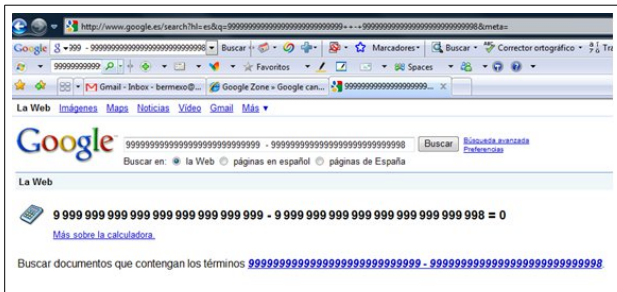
http://www.google.es/search?hl=es&q=99999999999999999999999999+-+-99999999999999999999999998&meta=

Google 8 ▾ 999 - 99999999999999999999999998 ▾ Buscar ▾ Marcadores ▾ Buscar ▾ Corrector ortográfico ▾ Tr

999999999 ▾ Favoritos ▾ Spaces ▾

Gmail - Inbox - bermexo@... Google Zone » Google can... 99999999999999999... ×

La Web Imágenes Maps Noticias Vídeo Gmail Más ▾

Google 99999999999999999999999999 - 99999999999999999999999998 Buscar Búsqueda avanzada Preferencias

Buscar en: la Web páginas en español páginas de España

La Web

9 999 999 999 999 999 999 999 999 999 - 9 999 999 999 999 999 999 999 999 998 = 0

Más sobre la calculadora.

Buscar documentos que contengan los términos 99999999999999999999999999 - 99999999999999999999999998.